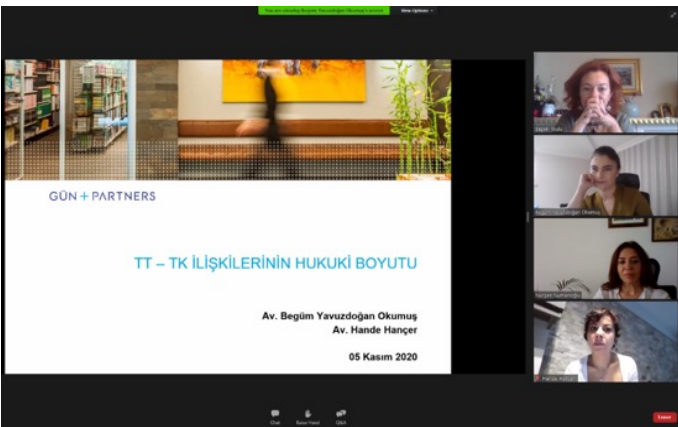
You are viewing Begüm Yavuzdoğan Okumuş's screen

View Options

GÜN + PARTNERS

TT – TK İLİŞKİLERİNİN HUKUKİ BOYUTU

Av. Begüm Yavuzdoğan Okumuş
Av. Hande Hançer

05 Kasım 2020

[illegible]

Begüm Yavuzdoğan Okumuş

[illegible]

Hande Hançer

Chat

Raise Hand

Q&A

Leave